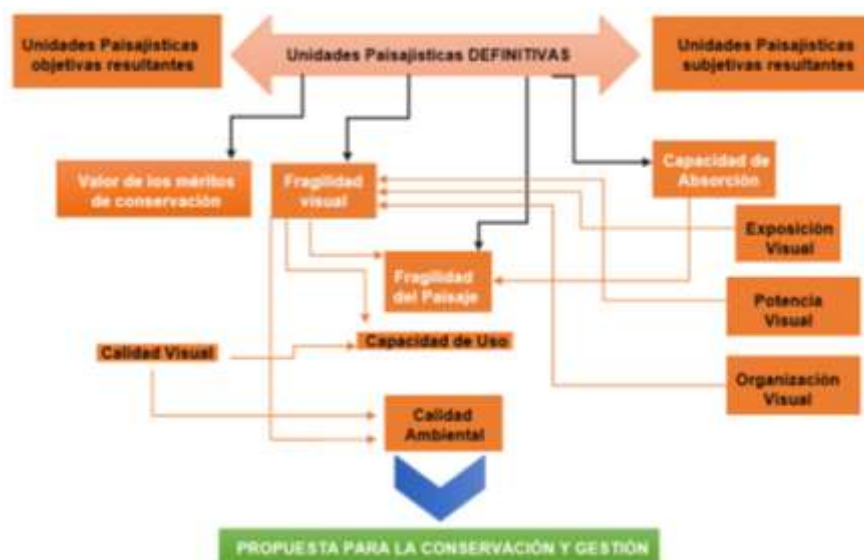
Unidades Paisajisticas objetivas resultantes

Unidades Paisajisticas DEFINITIVAS

Unidades Paisajisticas subjetivas resultantes

Valor de los méritos de conservación

Fragilidad visual

Capacidad de Absorción

Exposición Visual

Fragilidad del Paisaje

Potencia Visual

Calidad Visual

Capacidad de Uso

Organización Visual

Calidad Ambiental

PROPUESTA PARA LA CONSERVACIÓN Y GESTIÓN